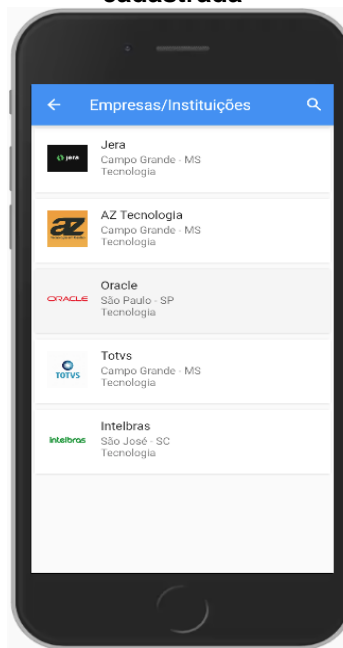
cadastrada

Empresas/Instituições

jera
Jera
Campo Grande - MS
Tecnologia

az
AZ Tecnologia
Campo Grande - MS
Tecnologia

ORACLE
Oracle
São Paulo - SP
Tecnologia

TOTVS
Totvs
Campo Grande - MS
Tecnologia

intelbras
Intelbras
São José - SC
Tecnologia